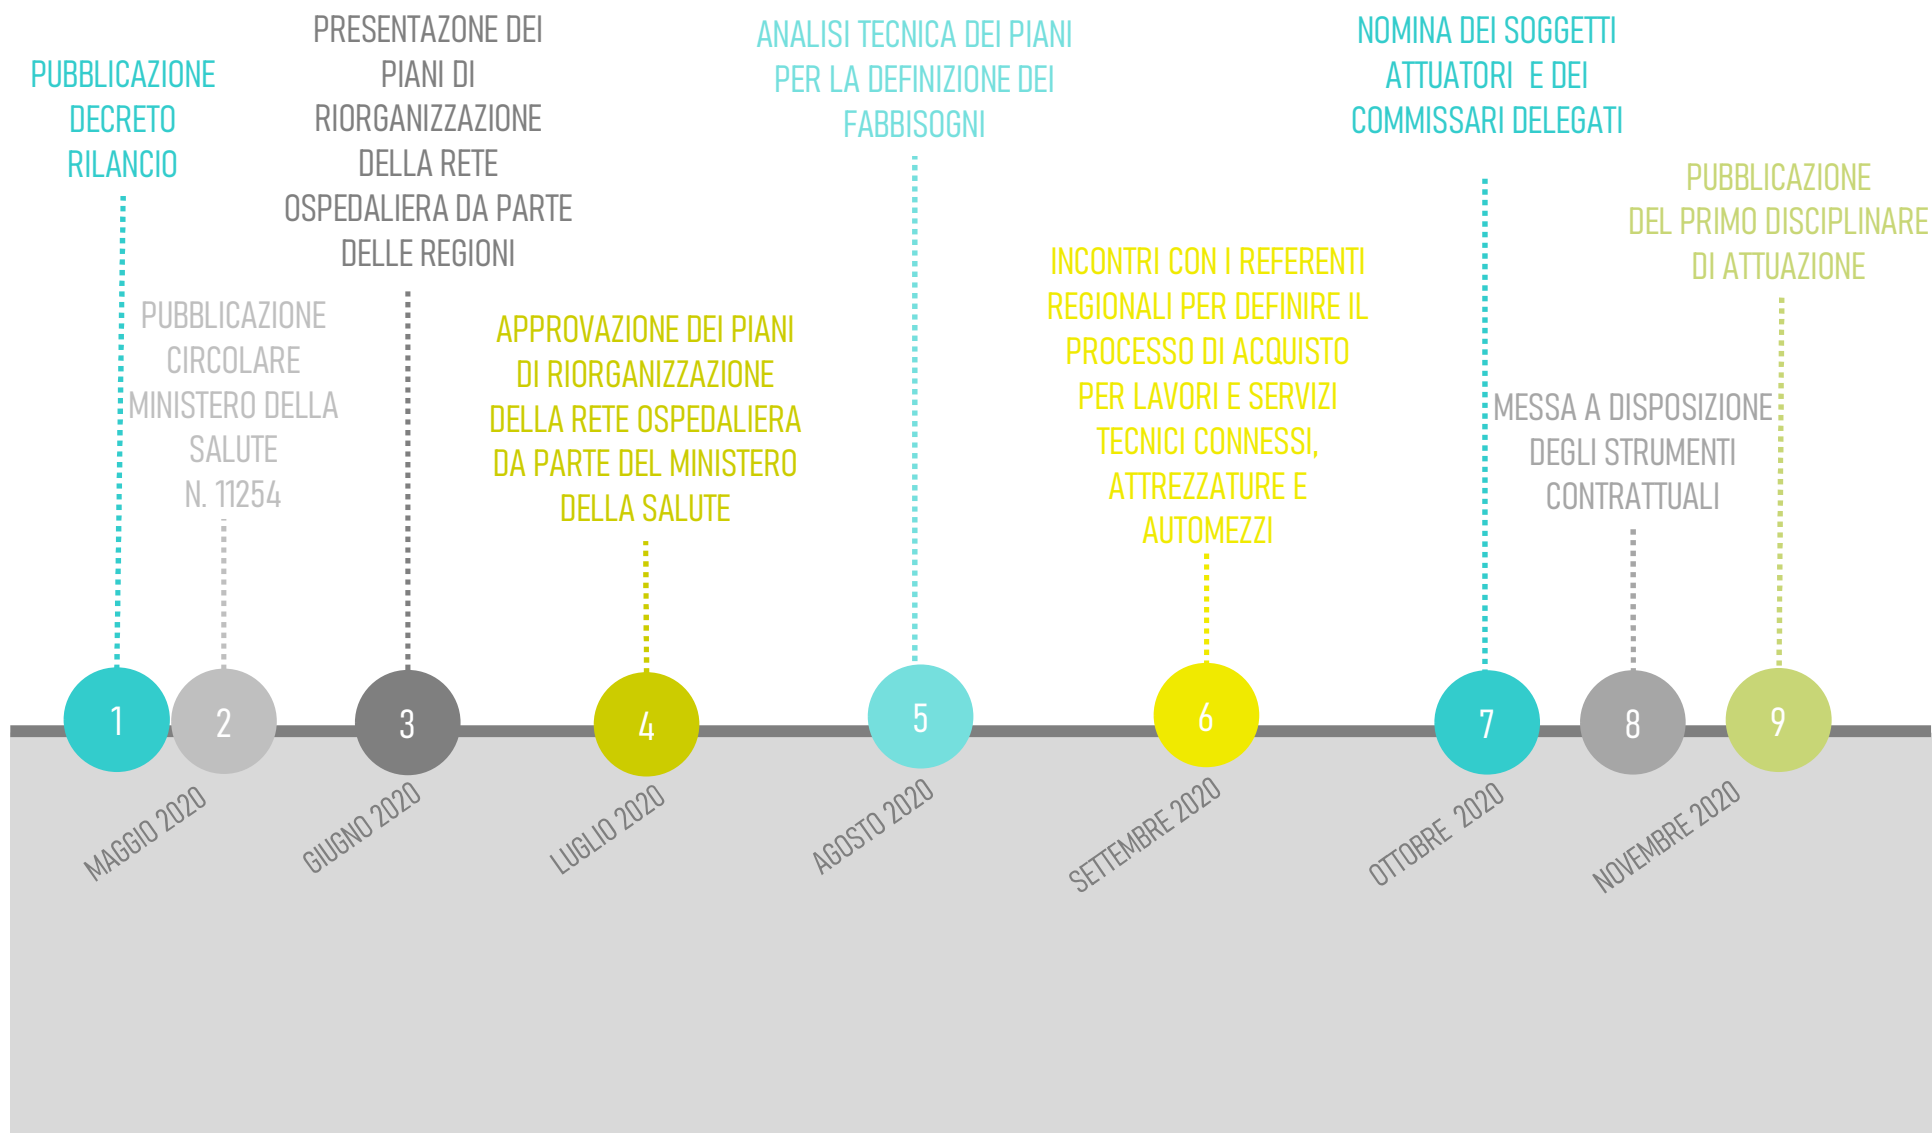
PUBBLICAZIONE DECRETO RILANCIO

PRESENTAZONE DEI PIANI DI RIORGANIZZAZIONE DELLA RETE OSPEDALIERA DA PARTE DELLE REGIONI

ANALISI TECNICA DEI PIANI PER LA DEFINIZIONE DEI FABBISOGNI

NOMINA DEI SOGGETTI ATTUATORI E DEI COMMISSARI DELEGATI

PUBBLICAZIONE DEL PRIMO DISCIPLINARE DI ATTUAZIONE

PUBBLICAZIONE CIRCOLARE MINISTERO DELLA SALUTE N. 11254

APPROVAZIONE DEI PIANI DI RIORGANIZZAZIONE DELLA RETE OSPEDALIERA DA PARTE DEL MINISTERO DELLA SALUTE

INCONTRI CON I REFERENTI REGIONALI PER DEFINIRE IL PROCESSO DI ACQUISTO PER LAVORI E SERVIZI TECNICI CONNESSI, ATTREZZATURE E AUTOMEZZI

MESSA A DISPOSIZIONE DEGLI STRUMENTI CONTRATTUALI

1 2 3 4 5 6 7 8 9

MAGGIO 2020
GIUGNO 2020
LUGLIO 2020
AGOSTO 2020
SETTEMBRE 2020
OTTOBRE 2020
NOVEMBRE 2020